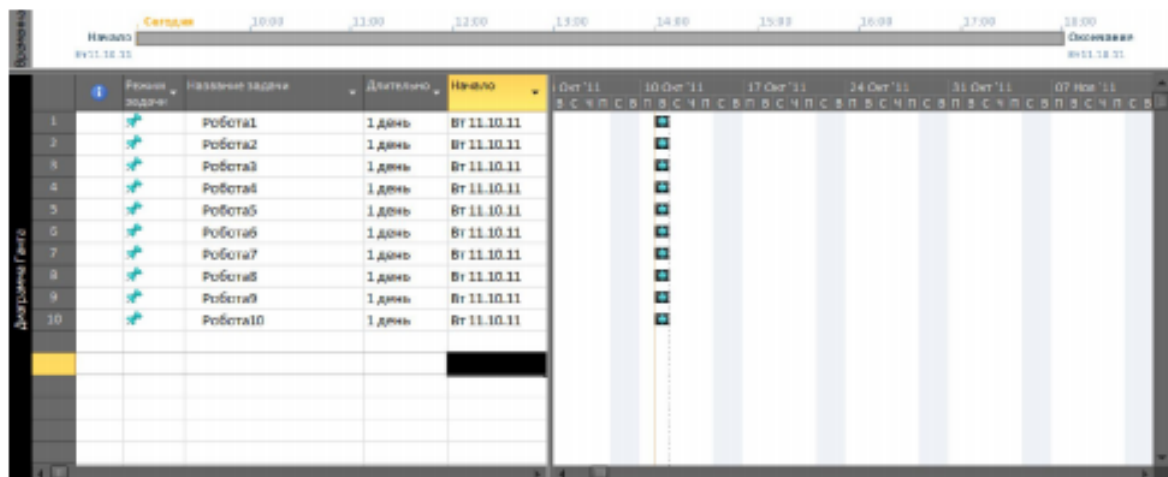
Временная

Сегодня 10:00 11:00 12:00 13:00 14:00 15:00 16:00 17:00 18:00

Начало Вт 11.10.11

Окончание Вт 11.10.11

Диаграмма Ганта

| | | Режим задачи | Название задачи | Длительно | Начало |
|---|---|---|---|---|---|
| 1 | | | Робота1 | 1 день | Вт 11.10.11 |
| 2 | | | Робота2 | 1 день | Вт 11.10.11 |
| 3 | | | Робота3 | 1 день | Вт 11.10.11 |
| 4 | | | Робота4 | 1 день | Вт 11.10.11 |
| 5 | | | Робота5 | 1 день | Вт 11.10.11 |
| 6 | | | Робота6 | 1 день | Вт 11.10.11 |
| 7 | | | Робота7 | 1 день | Вт 11.10.11 |
| 8 | | | Робота8 | 1 день | Вт 11.10.11 |
| 9 | | | Робота9 | 1 день | Вт 11.10.11 |
| 10 | | | Робота10 | 1 день | Вт 11.10.11 |

Окт '11 10 Окт '11 17 Окт '11 24 Окт '11 31 Окт '11 07 Ноя '11

В С Ч П С В П В С Ч П С В П В С Ч П С В П В С Ч П С В П В С Ч П С В П В С Ч П С В